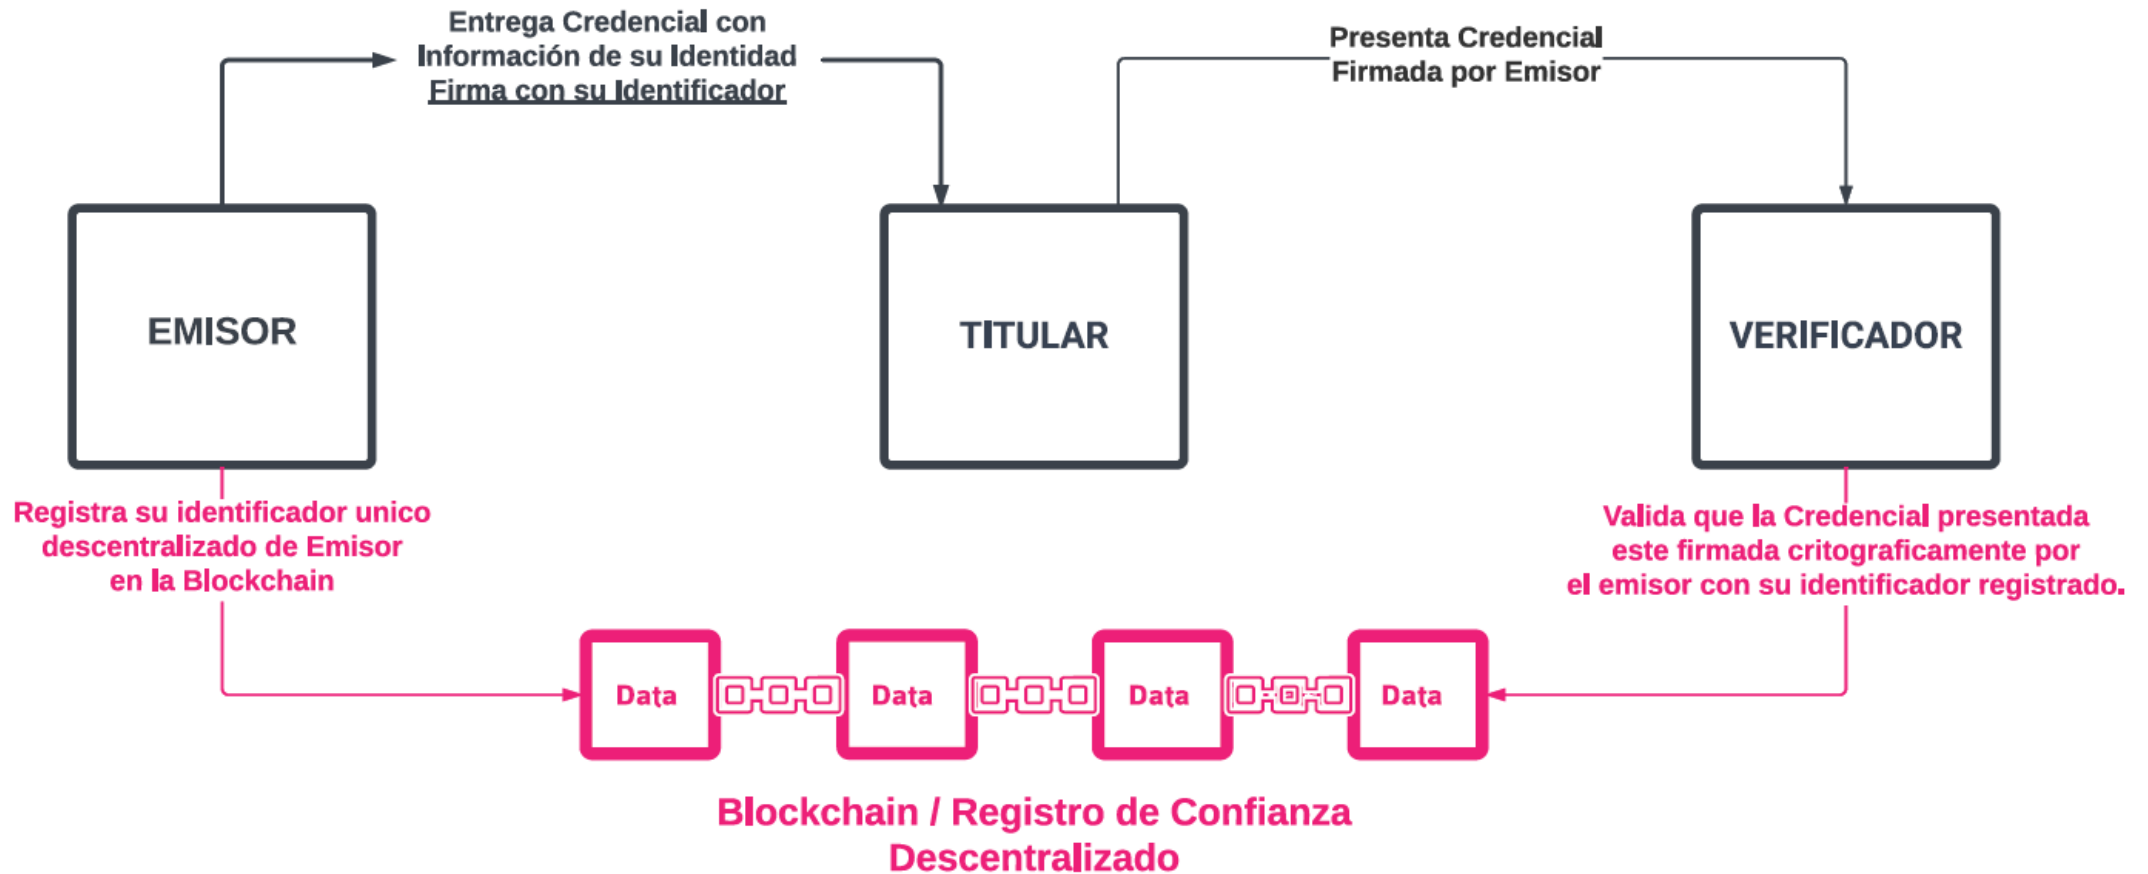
Entrega Credencial con Información de su Identidad Firma con su Identificador

Presenta Credencial Firmada por Emisor

EMISOR

TITULAR

VERIFICADOR

Registra su identificador unico descentralizado de Emisor en la Blockchain

Valida que la Credencial presentada este firmada critograficamente por el emisor con su identificador registrado.

Data

Data

Data

Data

Blockchain / Registro de Confianza Descentralizado